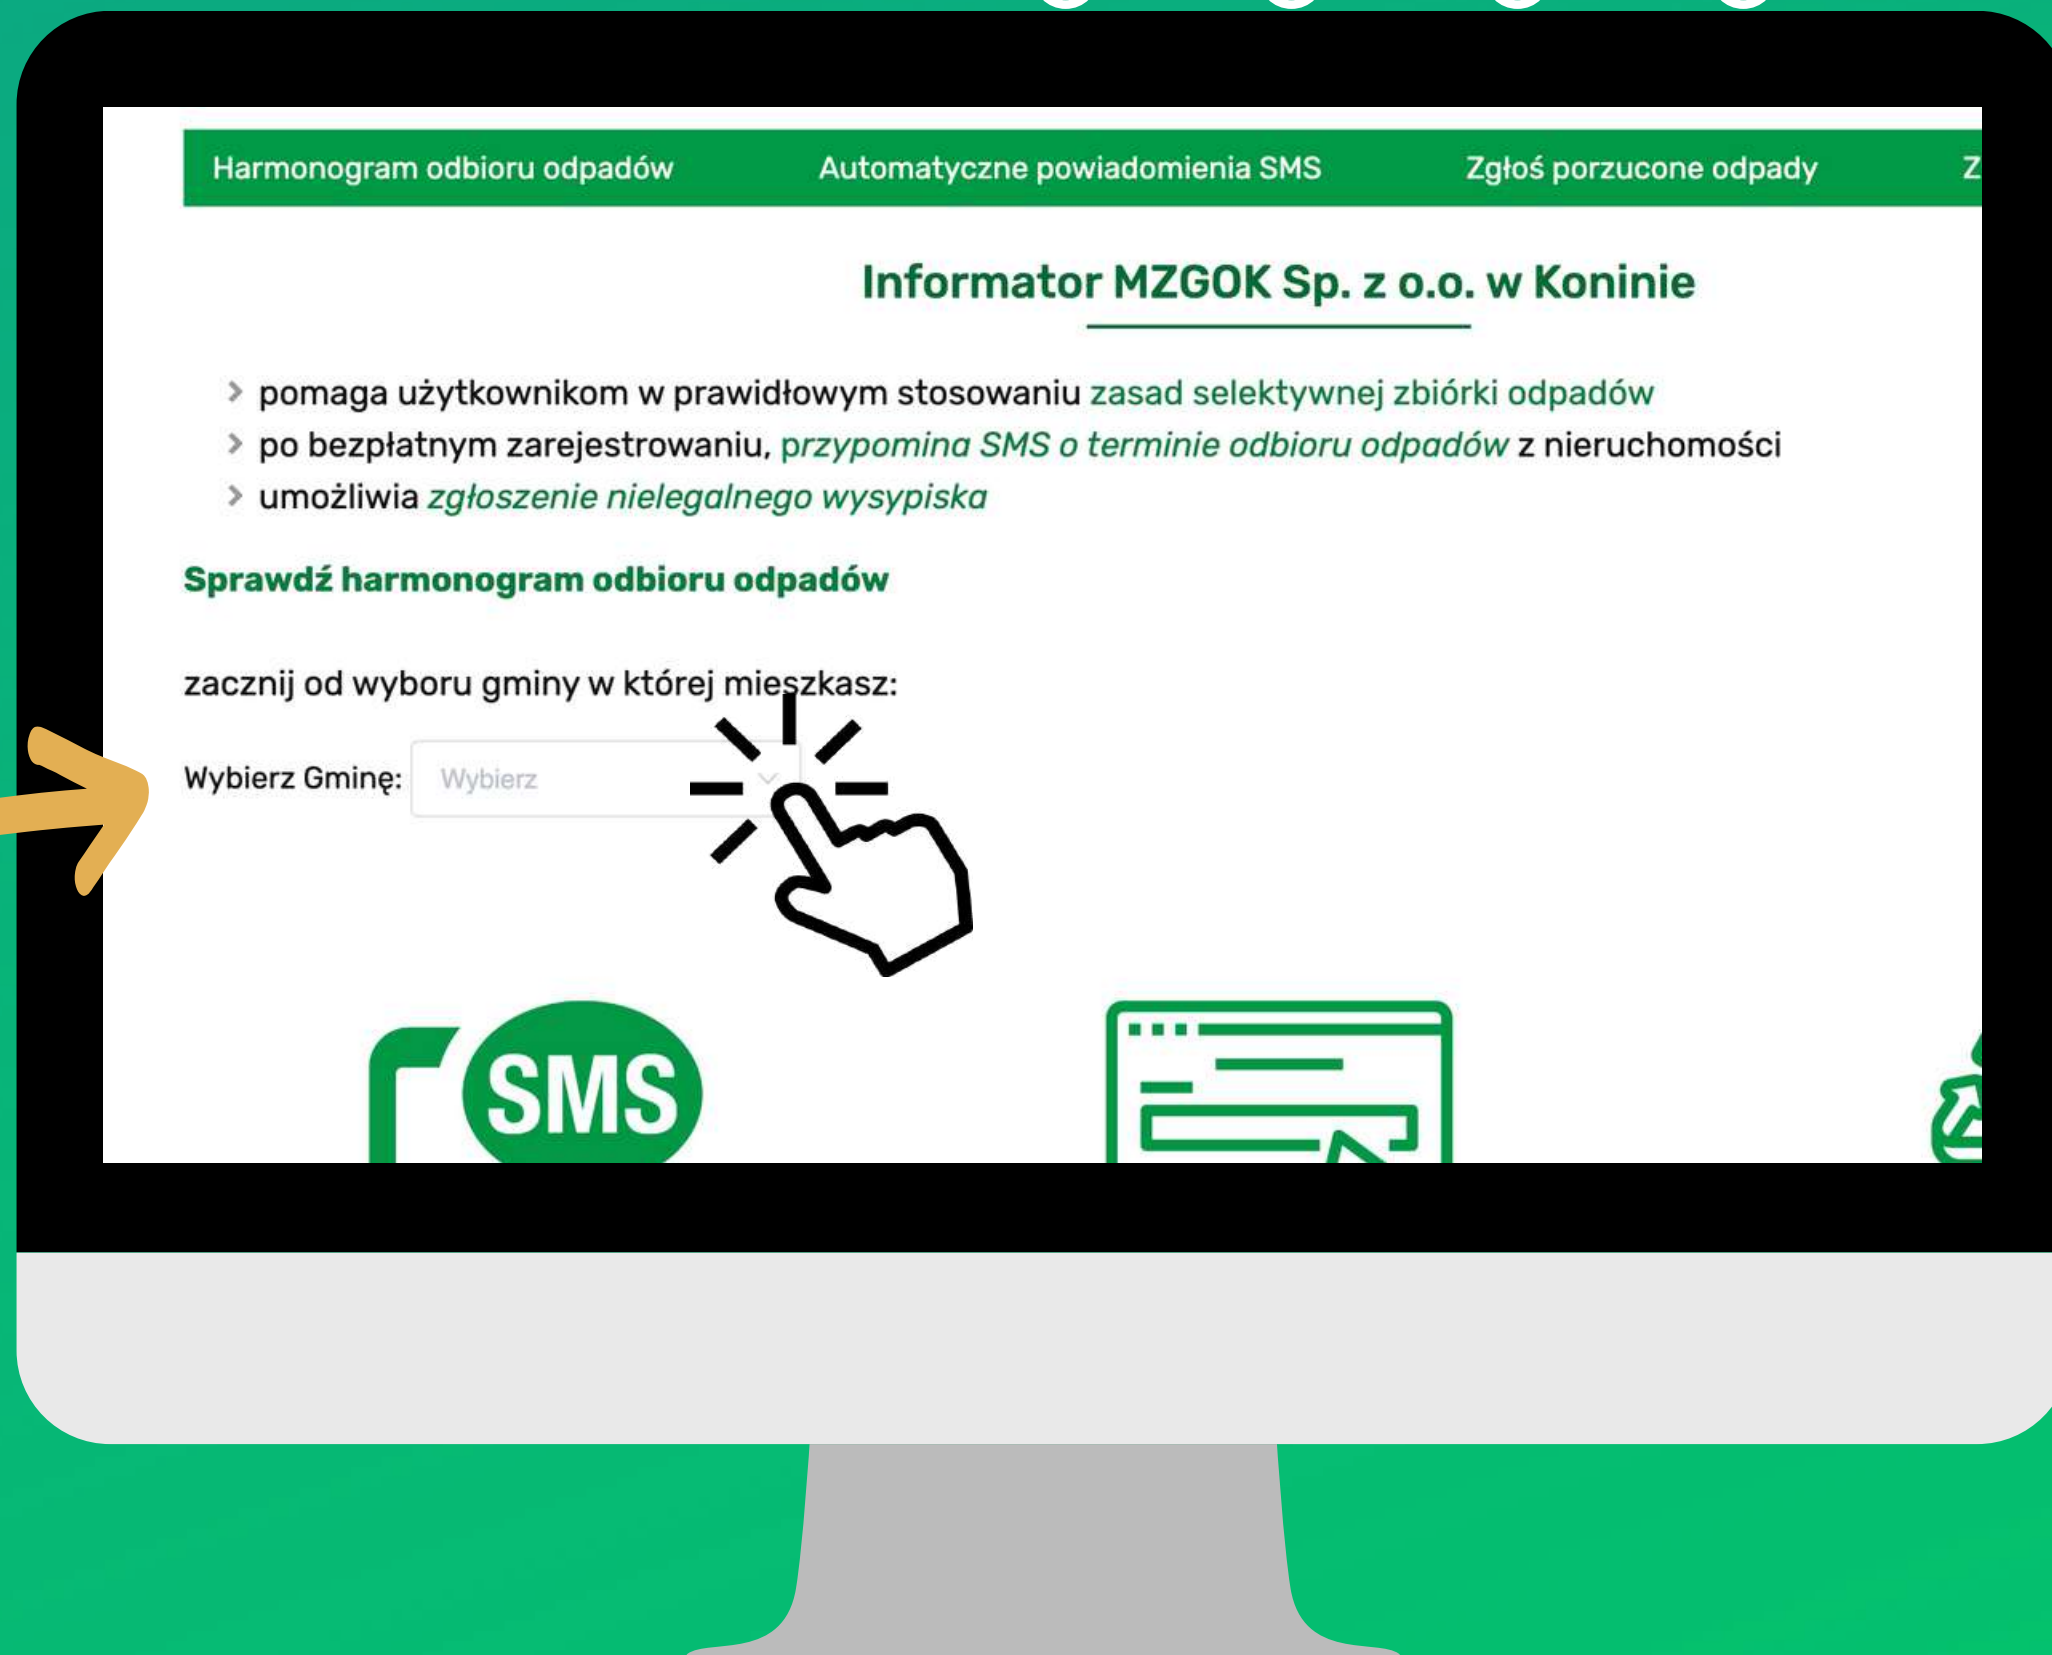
Harmonogram odbioru odpadów Automatyczne powiadomienia SMS Zgłoś porzucone odpady Z

Informator MZGOK Sp. z o.o. w Koninie

pomaga użytkownikom w prawidłowym stosowaniu zasad selektywnej zbiórki odpadów
po bezpłatnym zarejestrowaniu, przypomina SMS o terminie odbioru odpadów z nieruchomości
umożliwia zgłoszenie nielegalnego wysypiska

Sprawdź harmonogram odbioru odpadów

zacznij od wyboru gminy w której mieszkasz:

Wybierz Gminę: Wybierz

SMS